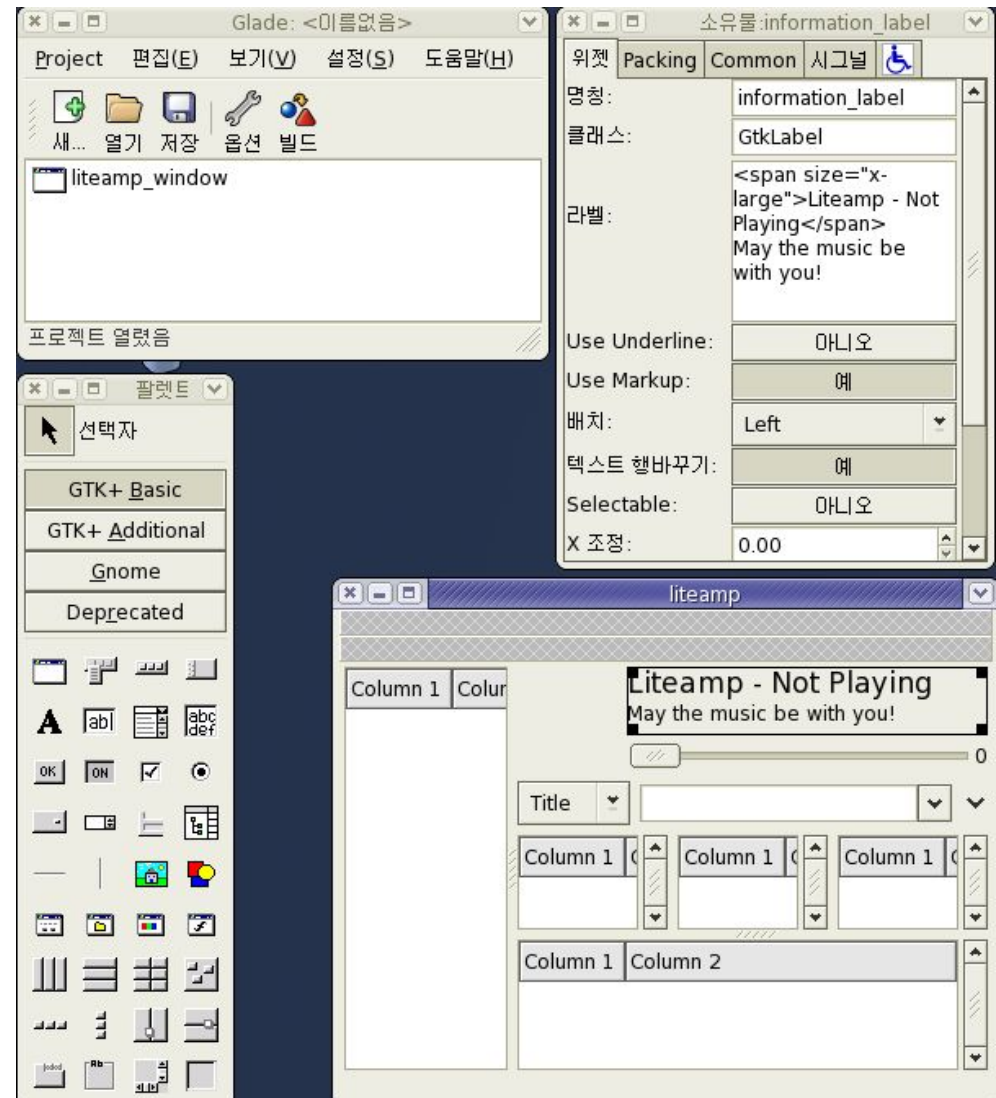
Glade: <이름없음>

Project 편집(E) 보기(V) 설정(S) 도움말(H)

새... 열기 저장 옵션 빌드

liteamp_window

프로젝트 열렸음

소유물:information_label

위젯 Packing Common 시그널

| | |
|---|---|
| 명칭: | information_label |
| 클래스: | GtkLabel |
| 라벨: | <span size="x-large">Liteamp - Not Playing</span> May the music be with you! |
| Use Underline: | 아니오 |
| Use Markup: | 예 |
| 배치: | Left |
| 텍스트 행바꾸기: | 예 |
| Selectable: | 아니오 |
| X 조정: | 0.00 |

팔렛트

선택자

GTK+ Basic

GTK+ Additional

Gnome

Deprecated

A abl abc def OK ON

liteamp

Column 1 Colur

Liteamp - Not Playing
May the music be with you!

0

Title

Column 1 C Column 1 C Column 1 C

Column 1 Column 2